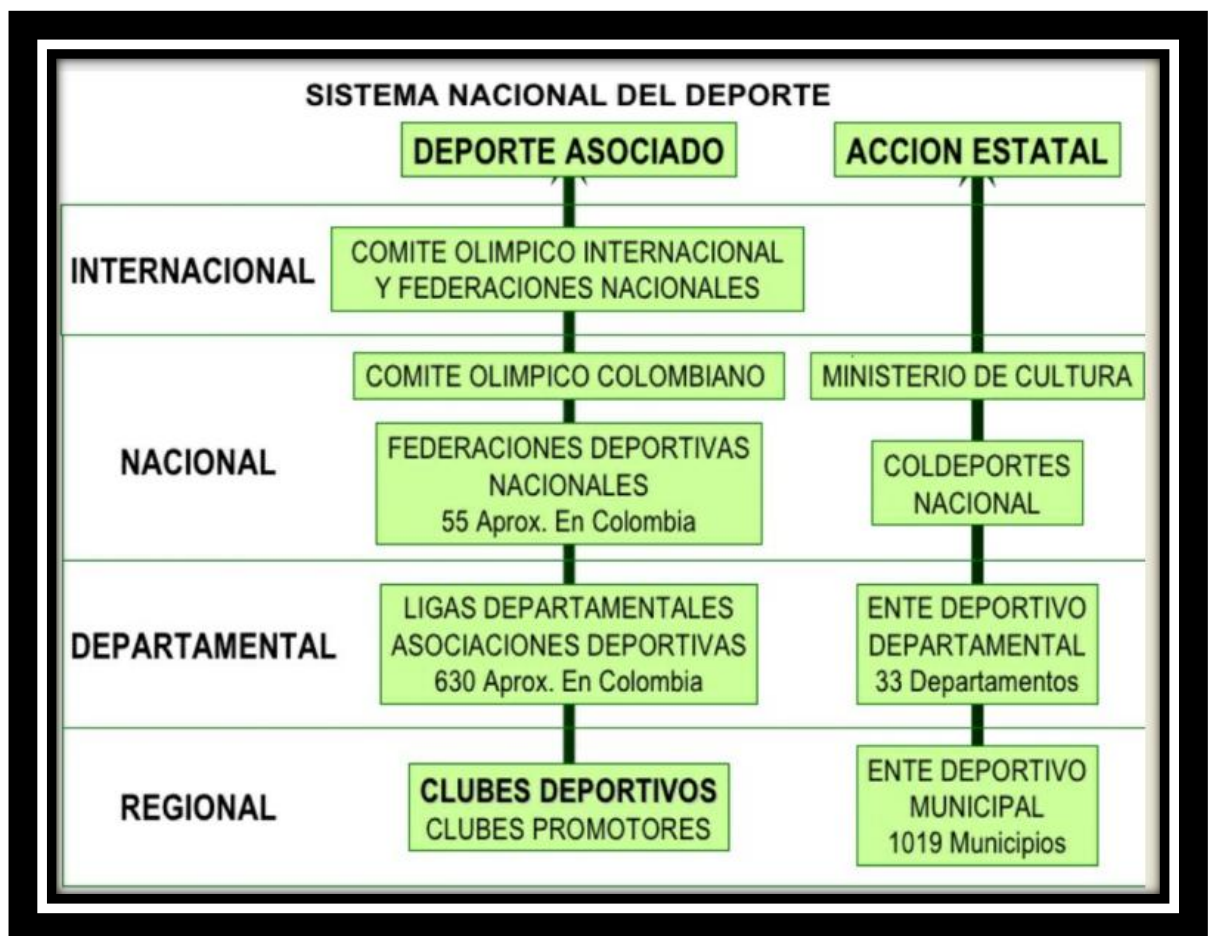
SISTEMA NACIONAL DEL DEPORTE

DEPORTE ASOCIADO

ACCION ESTATAL

INTERNACIONAL

COMITE OLIMPICO INTERNACIONAL Y FEDERACIONES NACIONALES

NACIONAL

COMITE OLIMPICO COLOMBIANO

MINISTERIO DE CULTURA

FEDERACIONES DEPORTIVAS NACIONALES
55 Aprox. En Colombia

COLDEPORTES NACIONAL

DEPARTAMENTAL

LIGAS DEPARTAMENTALES ASOCIACIONES DEPORTIVAS
630 Aprox. En Colombia

ENTE DEPORTIVO DEPARTAMENTAL
33 Departamentos

REGIONAL

CLUBES DEPORTIVOS
CLUBES PROMOTORES

ENTE DEPORTIVO MUNICIPAL
1019 Municipios